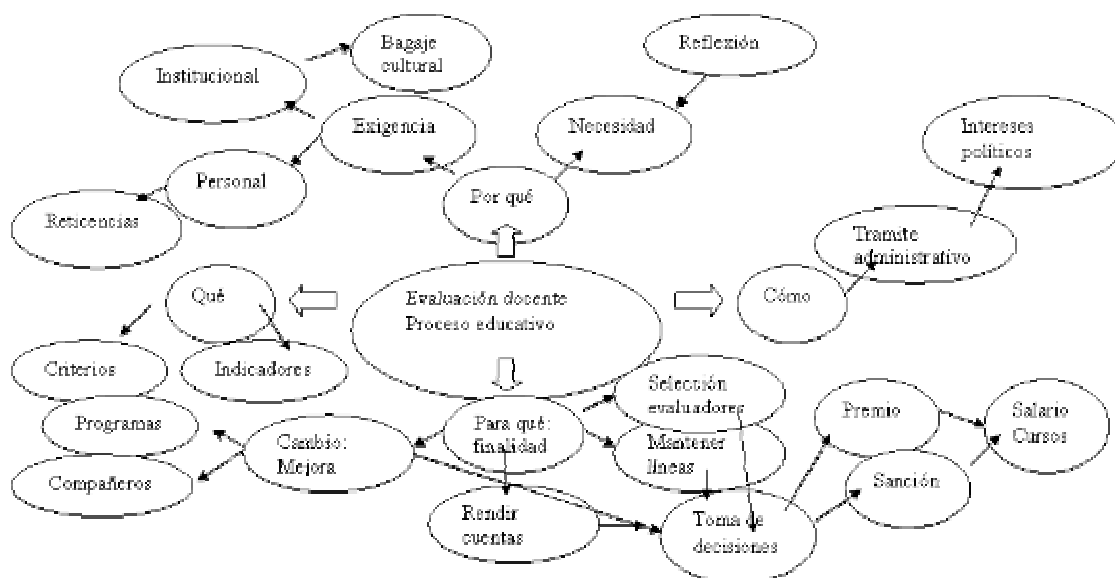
Institucional

Bagaje cultural

Reflexión

Exigencia

Necesidad

Intereses políticos

Personal

Por qué

Reticencias

Tramite administrativo

Qué

Evaluación docente Proceso educativo

Cómo

Criterios

Indicadores

Selección evaluadores

Programas

Para qué: finalidad

Premio

Salario Cursos

Cambio: Mejora

Mantener líneas

Compañeros

Sanción

Rendir cuentas

Toma de decisiones